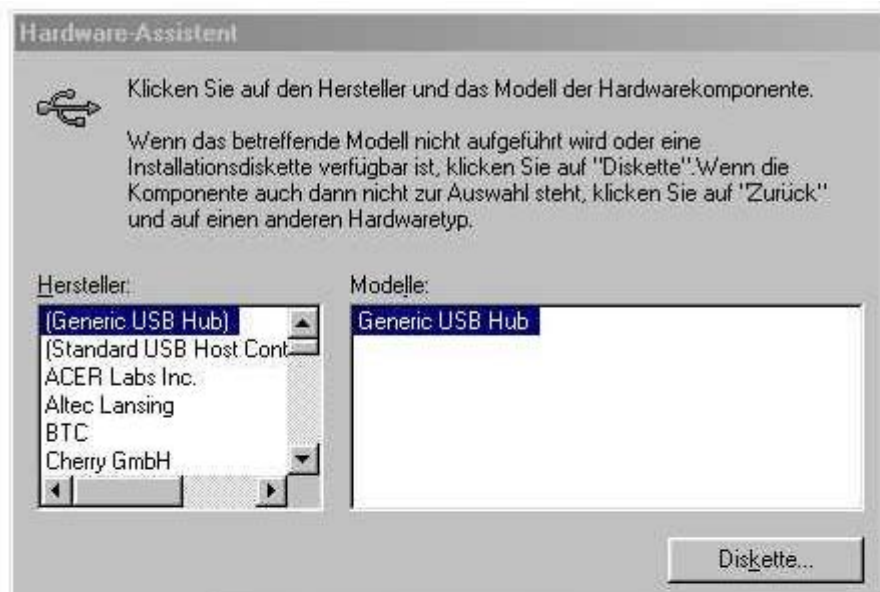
Hardware-Assistent

Klicken Sie auf den Hersteller und das Modell der Hardwarekomponente.

Wenn das betreffende Modell nicht aufgeführt wird oder eine Installationsdiskette verfügbar ist, klicken Sie auf "Diskette".Wenn die Komponente auch dann nicht zur Auswahl steht, klicken Sie auf "Zurück" und auf einen anderen Hardwaretyp.

Hersteller:
(Generic USB Hub)
(Standard USB Host Cont
ACER Labs Inc.
Altec Lansing
BTC
Cherry GmbH

Modelle:
Generic USB Hub

Diskette...